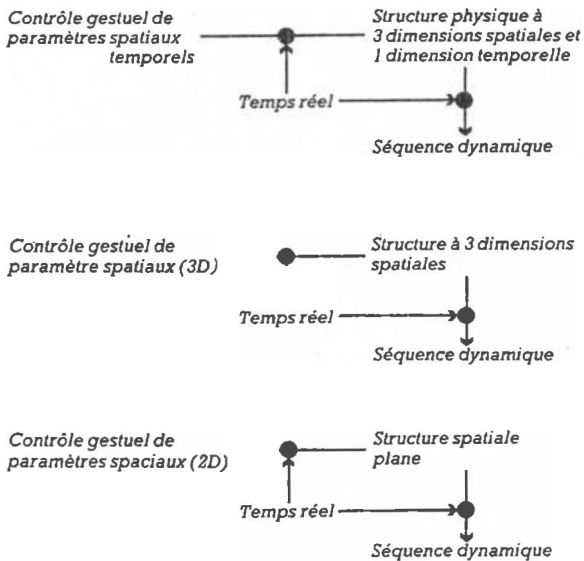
Contrôle gestuel de paramètres spatiaux temporels

Structure physique à 3 dimensions spatiales et 1 dimension temporelle

Temps réel

Séquence dynamique

Contrôle gestuel de paramètre spatiaux (3D)

Structure à 3 dimensions spatiales

Temps réel

Séquence dynamique

Contrôle gestuel de paramètres spaciaux (2D)

Structure spatiale plane

Temps réel

Séquence dynamique